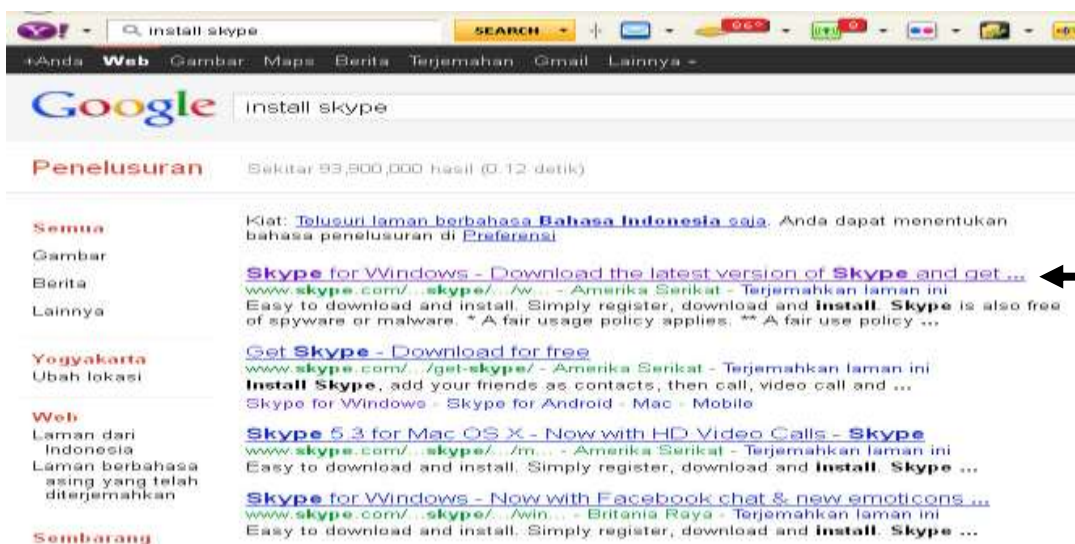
install skype SEARCH

+Anda Web Gambar Maps Berita Terjemahan Gmail Lainnya

Google install skype

Penelusuran

Sekitar 93,900,000 hasil (0.12 detik)

Semua
Gambar
Berita
Lainnya

Yogyakarta
Ubah lokasi

Web
Laman dari Indonesia
Laman berbahasa asing yang telah diterjemahkan

Sembarang

Kiat: Telusuri laman berbahasa Bahasa Indonesia saja. Anda dapat menentukan bahasa penelusuran di Preferensi

Skype for Windows - Download the latest version of Skype and get ...
www.skype.com/.../skype/.../w... - Amerika Serikat - Terjemahkan laman ini
Easy to download and install. Simply register, download and install. Skype is also free of spyware or malware. * A fair usage policy applies. ** A fair use policy ...

Get Skype - Download for free
www.skype.com/.../get-skype/ - Amerika Serikat - Terjemahkan laman ini
Install Skype, add your friends as contacts, then call, video call and ...
Skype for Windows - Skype for Android - Mac - Mobile

Skype 5.3 for Mac OS X - Now with HD Video Calls - Skype
www.skype.com/.../skype/.../m... - Amerika Serikat - Terjemahkan laman ini
Easy to download and install. Simply register, download and install. Skype ...

Skype for Windows - Now with Facebook chat & new emoticons ...
www.skype.com/.../skype/.../win... - Britania Raya - Terjemahkan laman ini
Easy to download and install. Simply register, download and install. Skype ...